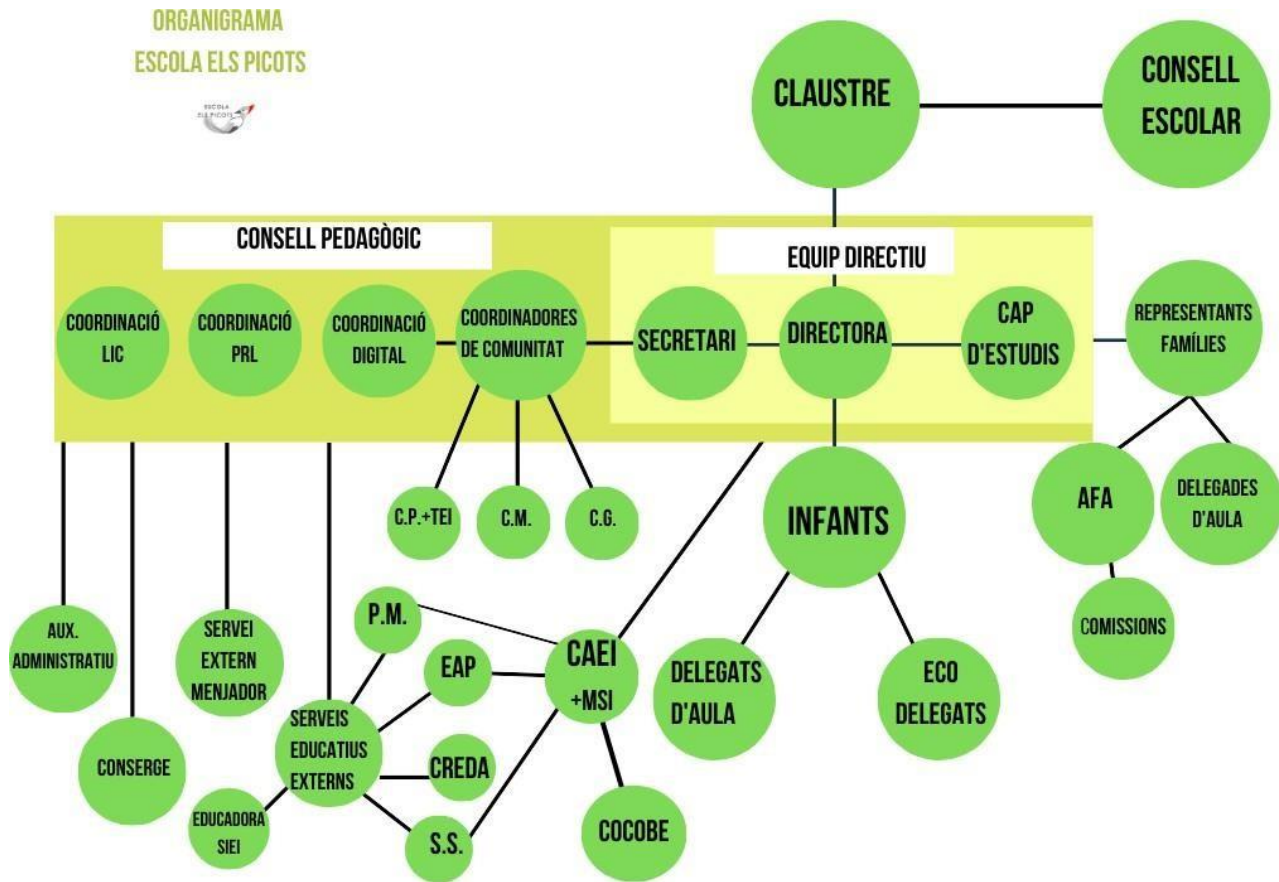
ORGANIGRAMA
ESCOLA ELS PICOTS

ESCOLA ELS PICOTS

CLAUSTRE

CONSELL ESCOLAR

CONSELL PEDAGÒGIC

EQUIP DIRECTIU

COORDINACIÓ LIC

COORDINACIÓ PRL

COORDINACIÓ DIGITAL

COORDINADORES DE COMUNITAT

SECRETARI

DIRECTORA

CAP D'ESTUDIS

REPRESENTANTS FAMÍLIES

C.P.+TEI

C.M.

C.G.

INFANTS

AFA

DELEGADES D'AULA

COMISSIONS

AUX. ADMINISTRATIU

SERVEI EXTERN MENJADOR

P.M.

EAP

CAEI +MSI

DELEGATS D'AULA

ECO DELEGATS

CONSERGE

SERVEIS EDUCATIUS EXTERNS

CREDA

EDUCADORA SIEI

S.S.

COCOBE